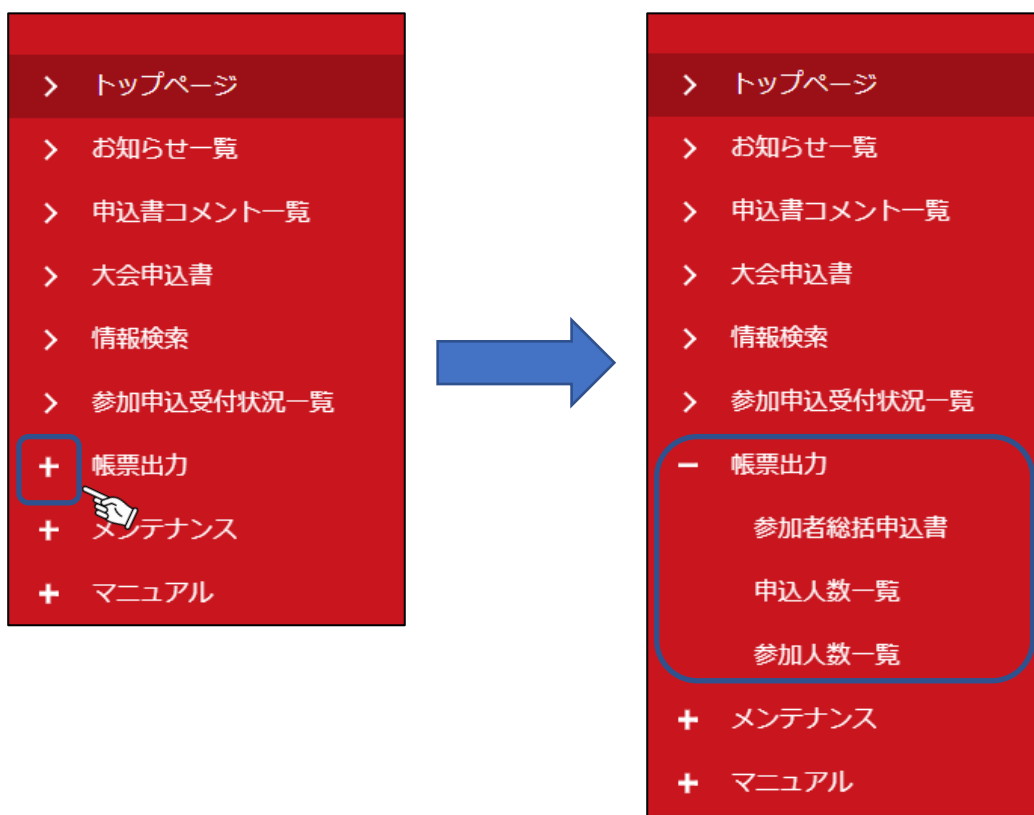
> トップページ
> お知らせ一覧
> 申込書コメント一覧
> 大会申込書
> 情報検索
> 参加申込受付状況一覧
+ 帳票出力
+ メンテナンス
+ マニュアル

> トップページ
> お知らせ一覧
> 申込書コメント一覧
> 大会申込書
> 情報検索
> 参加申込受付状況一覧
− 帳票出力
参加者総括申込書
申込人数一覧
参加人数一覧
+ メンテナンス
+ マニュアル